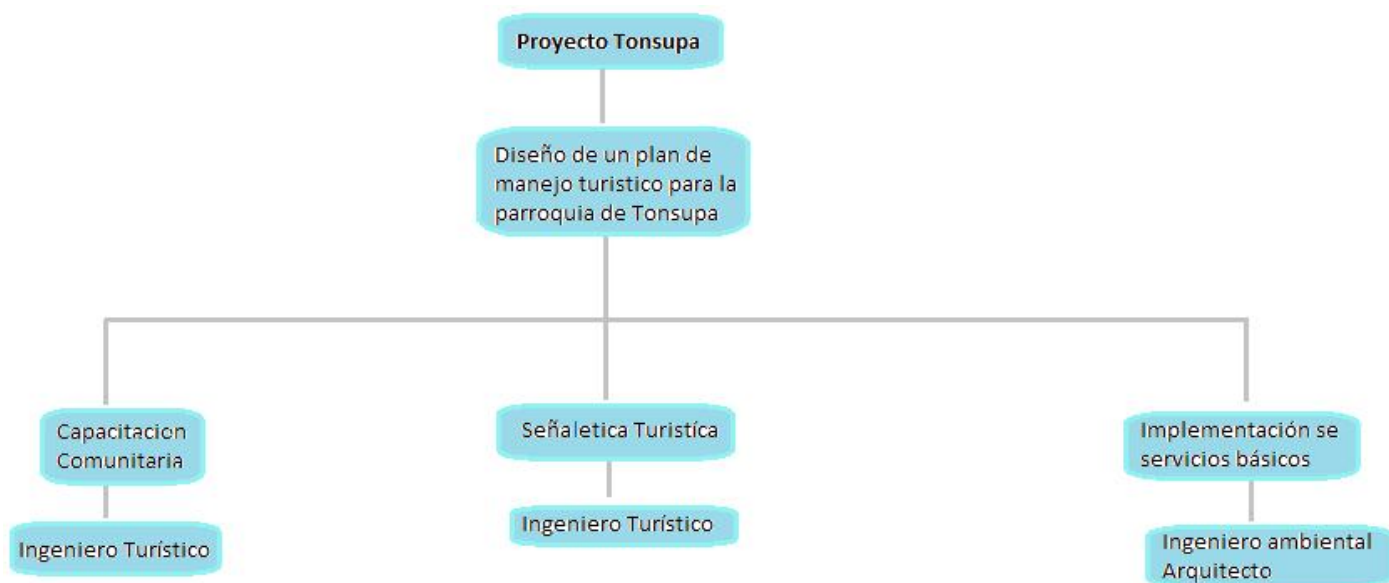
Proyecto Tonsupa

Diseño de un plan de manejo turistico para la parroquia de Tonsupa

Capacitacion Comunitaria

Ingeniero Turístico

Señaletica Turistíca

Ingeniero Turístico

Implementación se servicios básicos

Ingeniero ambiental
Arquitecto